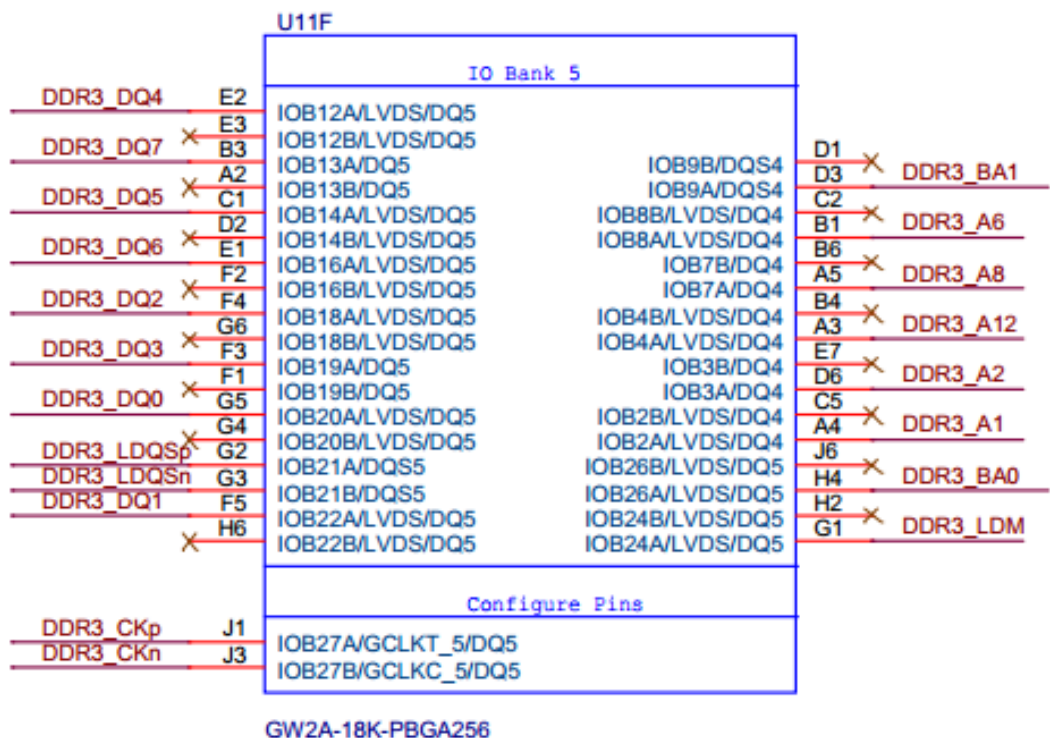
U11F

IO Bank 5

DDR3_DQ4 E2 IOB12A/LVDS/DQ5
E3 IOB12B/LVDS/DQ5
DDR3_DQ7 B3 IOB13A/DQ5
A2 IOB13B/DQ5
DDR3_DQ5 C1 IOB14A/LVDS/DQ5
D2 IOB14B/LVDS/DQ5
DDR3_DQ6 E1 IOB16A/LVDS/DQ5
F2 IOB16B/LVDS/DQ5
DDR3_DQ2 F4 IOB18A/LVDS/DQ5
G6 IOB18B/LVDS/DQ5
DDR3_DQ3 F3 IOB19A/DQ5
F1 IOB19B/DQ5
DDR3_DQ0 G5 IOB20A/LVDS/DQ5
G4 IOB20B/LVDS/DQ5
DDR3_LDQSp G2 IOB21A/DQS5
DDR3_LDQSn G3 IOB21B/DQS5
DDR3_DQ1 F5 IOB22A/LVDS/DQ5
H6 IOB22B/LVDS/DQ5

IOB9B/DQS4 D1
IOB9A/DQS4 D3 DDR3_BA1
IOB8B/LVDS/DQ4 C2
IOB8A/LVDS/DQ4 B1 DDR3_A6
IOB7B/DQ4 B6
IOB7A/DQ4 A5 DDR3_A8
IOB4B/LVDS/DQ4 B4
IOB4A/LVDS/DQ4 A3 DDR3_A12
IOB3B/DQ4 E7
IOB3A/DQ4 D6 DDR3_A2
IOB2B/LVDS/DQ4 C5
IOB2A/LVDS/DQ4 A4 DDR3_A1
IOB26B/LVDS/DQ5 J6
IOB26A/LVDS/DQ5 H4 DDR3_BA0
IOB24B/LVDS/DQ5 H2
IOB24A/LVDS/DQ5 G1 DDR3_LDM

Configure Pins

DDR3_CKp J1 IOB27A/GCLKT_5/DQ5
DDR3_CKn J3 IOB27B/GCLKC_5/DQ5

GW2A-18K-PBGA256